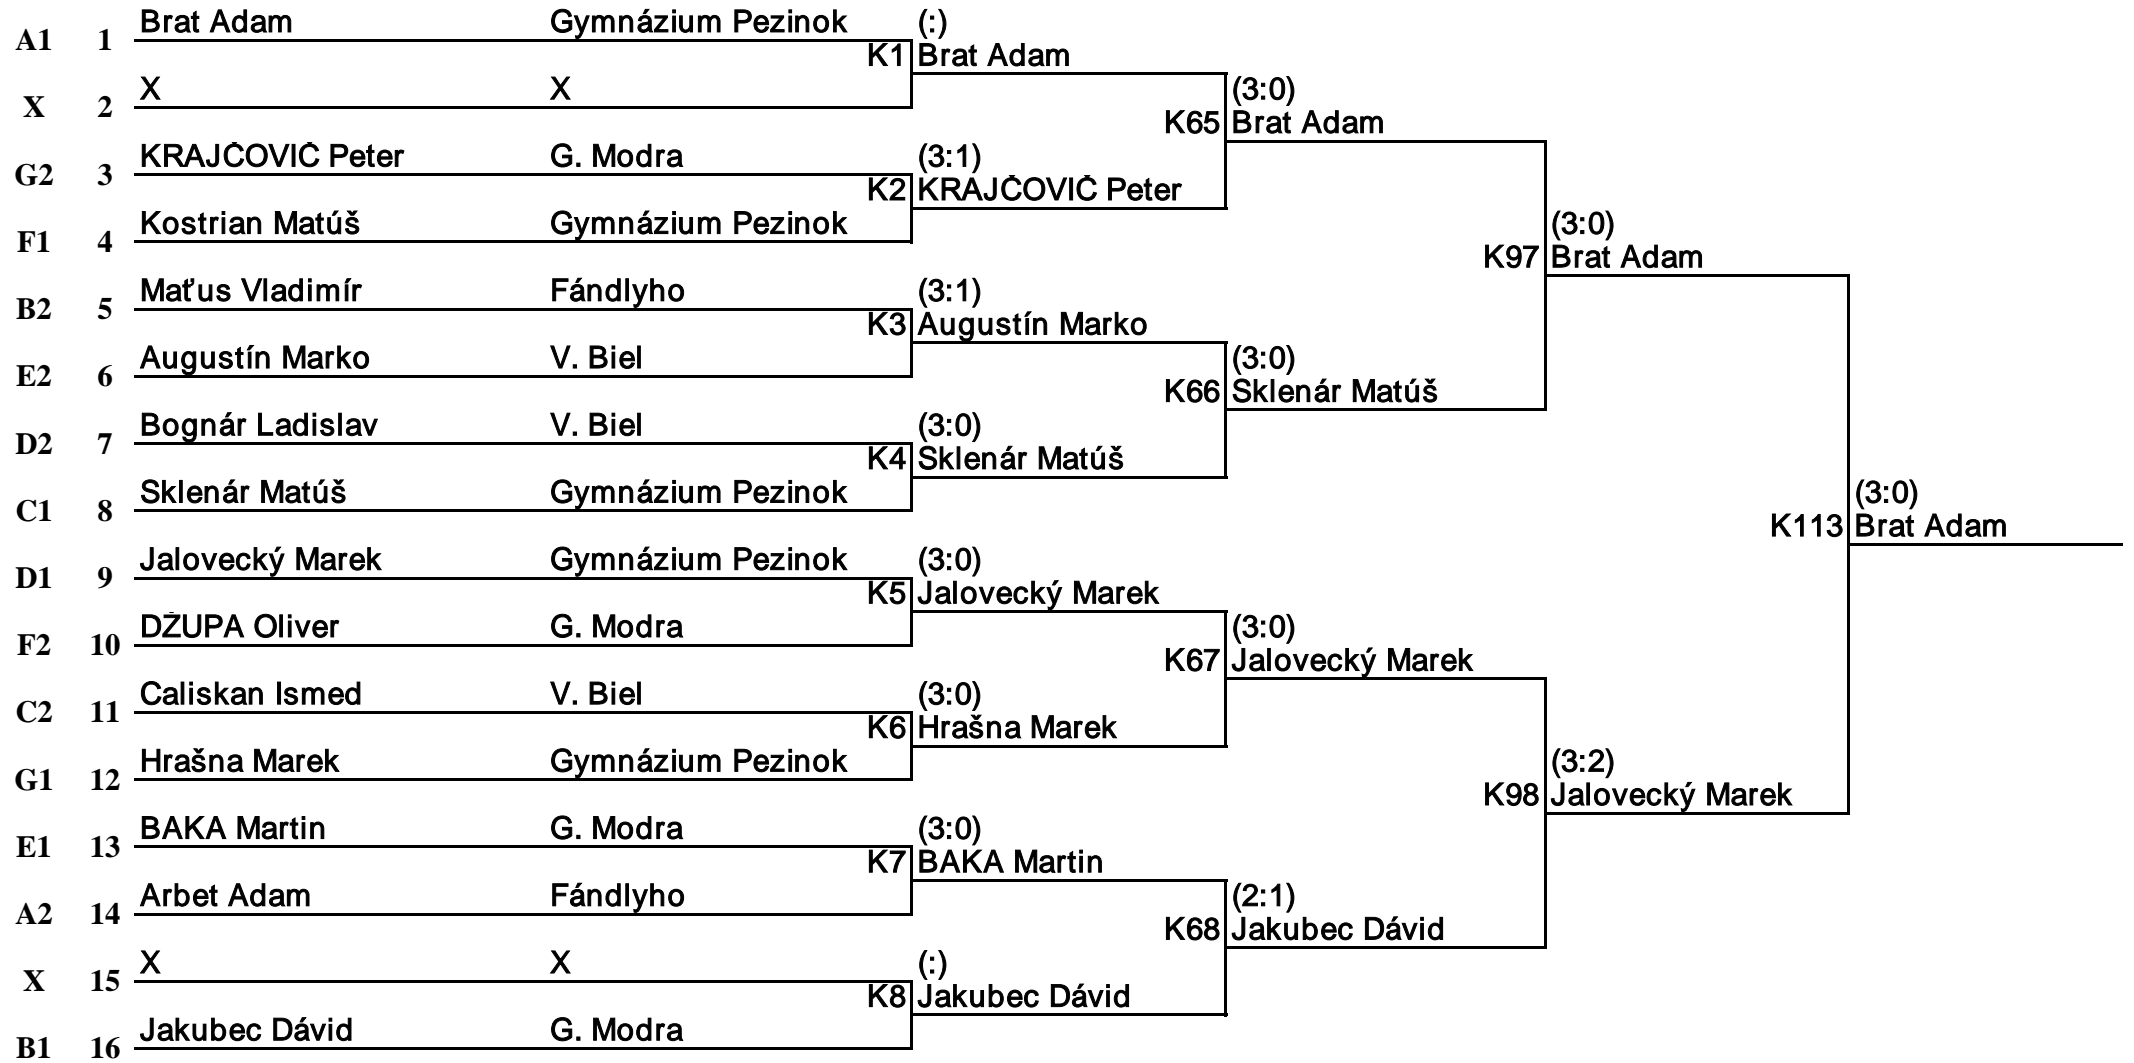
A1 1 Brat Adam Gymnázium Pezinok
X 2 X X
G2 3 KRAJČOVIČ Peter G. Modra
F1 4 Kostrian Matúš Gymnázium Pezinok
B2 5 Maťus Vladimír Fándlyho
E2 6 Augustín Marko V. Biel
D2 7 Bognár Ladislav V. Biel
C1 8 Sklenár Matúš Gymnázium Pezinok
D1 9 Jalovecký Marek Gymnázium Pezinok
F2 10 DŽUPA Oliver G. Modra
C2 11 Caliskan Ismed V. Biel
G1 12 Hrašna Marek Gymnázium Pezinok
E1 13 BAKA Martin G. Modra
A2 14 Arbet Adam Fándlyho
X 15 X X
B1 16 Jakubec Dávid G. Modra

(:)
K1 Brat Adam
(3:1)
K2 KRAJČOVIČ Peter
(3:1)
K3 Augustín Marko
(3:0)
K4 Sklenár Matúš
(3:0)
K5 Jalovecký Marek
(3:0)
K6 Hrašna Marek
(3:0)
K7 BAKA Martin
(:)
K8 Jakubec Dávid

(3:0)
K65 Brat Adam
(3:0)
K66 Sklenár Matúš
(3:0)
K67 Jalovecký Marek
(2:1)
K68 Jakubec Dávid

(3:0)
K97 Brat Adam
(3:2)
K98 Jalovecký Marek

(3:0)
K113 Brat Adam